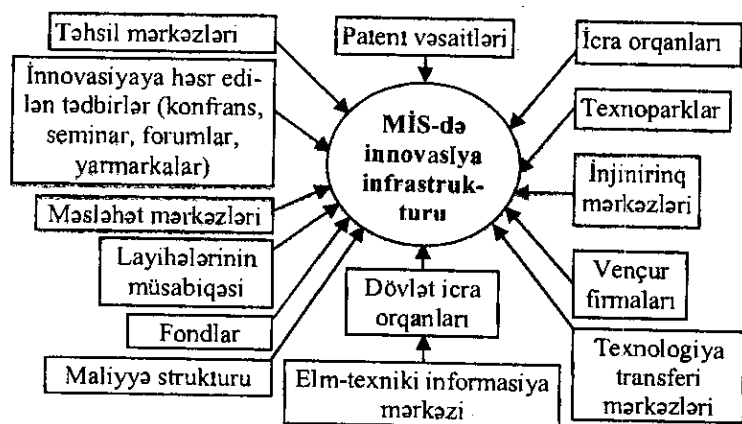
Təhsil mərkəzləri

Patent vəsaitləri

İcra orqanları

İnnovasiyaya həsr edilən tədbirlər (konfrans, seminar, forumlar, yarmarkalar)

MİS-də innovasiya infrastrukturu

Texnoparklar

İnjinirinq mərkəzləri

Məsləhət mərkəzləri

Layihələrinin müsabiqəsi

Dövlət icra orqanları

Vençur firmaları

Fondlar

Maliyyə strukturu

Elm-texniki informasiya mərkəzi

Texnologiya transferi mərkəzləri